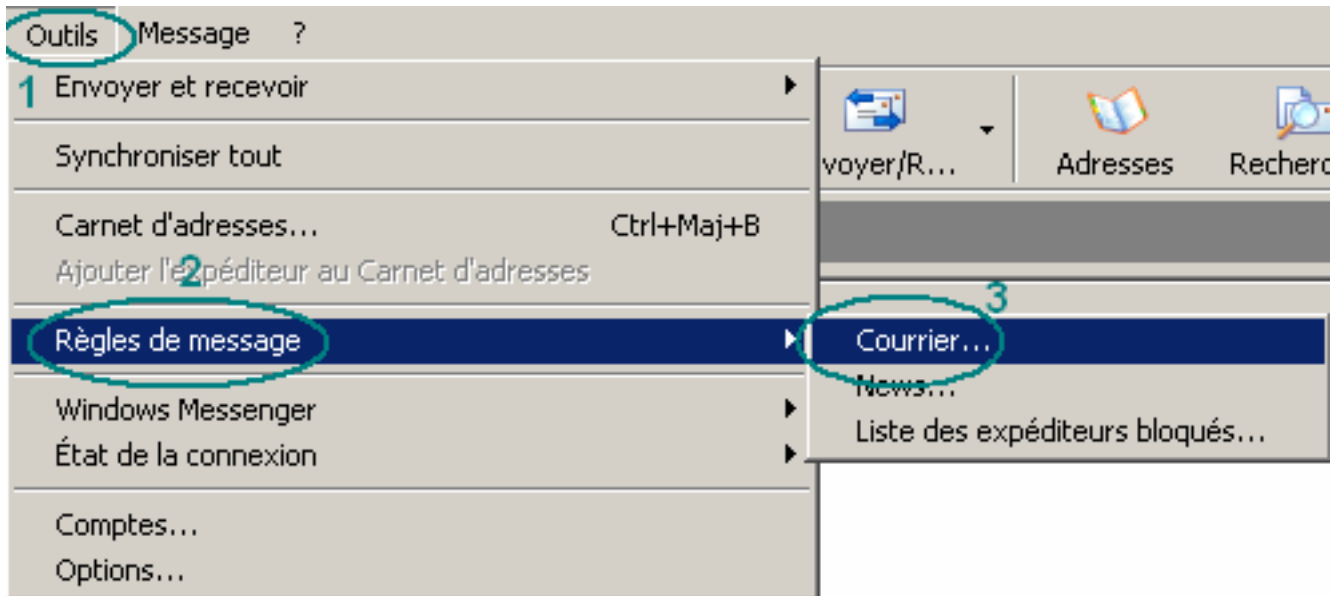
Outils Message ?

1 Envoyer et recevoir

Synchroniser tout

Carnet d'adresses... Ctrl+Maj+B

Ajouter l'e2péditeur au Carnet d'adresses

Règles de message

Windows Messenger

État de la connexion

Comptes...

Options...

voyer/R... Adresses Recherc

3

Courrier...

News...

Liste des expéditeurs bloqués...